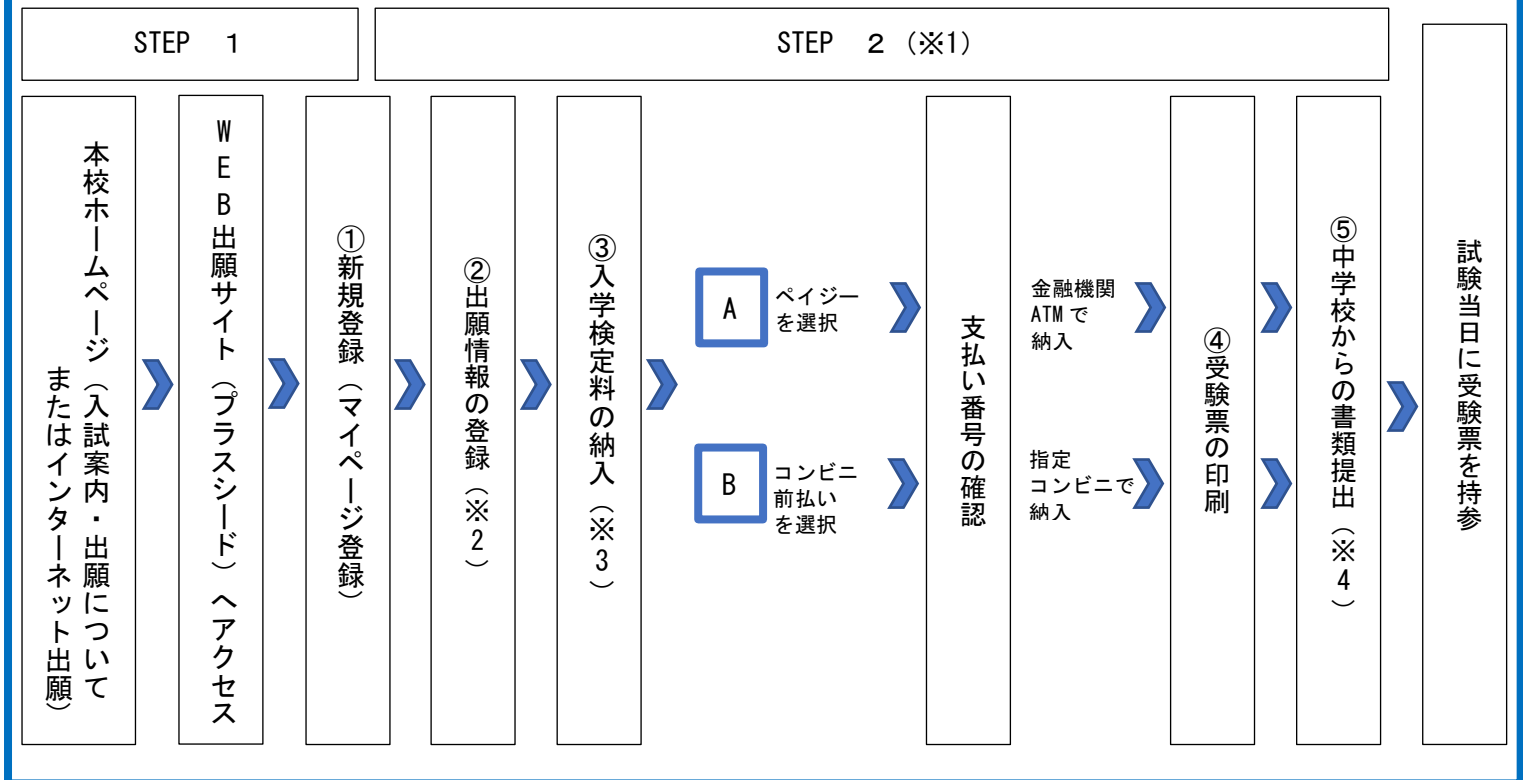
STEP 1

STEP 2（※1）

本校ホームページ（入試案内・出願について または インターネット出願）

WEB出願サイト（プラスシード）へアクセス

①新規登録（マイページ登録）

②出願情報の登録（※2）

③入学検定料の納入（※3）

A ペイジーを選択

B コンビニ前払いを選択

支払い番号の確認

金融機関ATMで納入

指定コンビニで納入

④受験票の印刷

⑤中学校からの書類提出（※4）

試験当日に受験票を持参